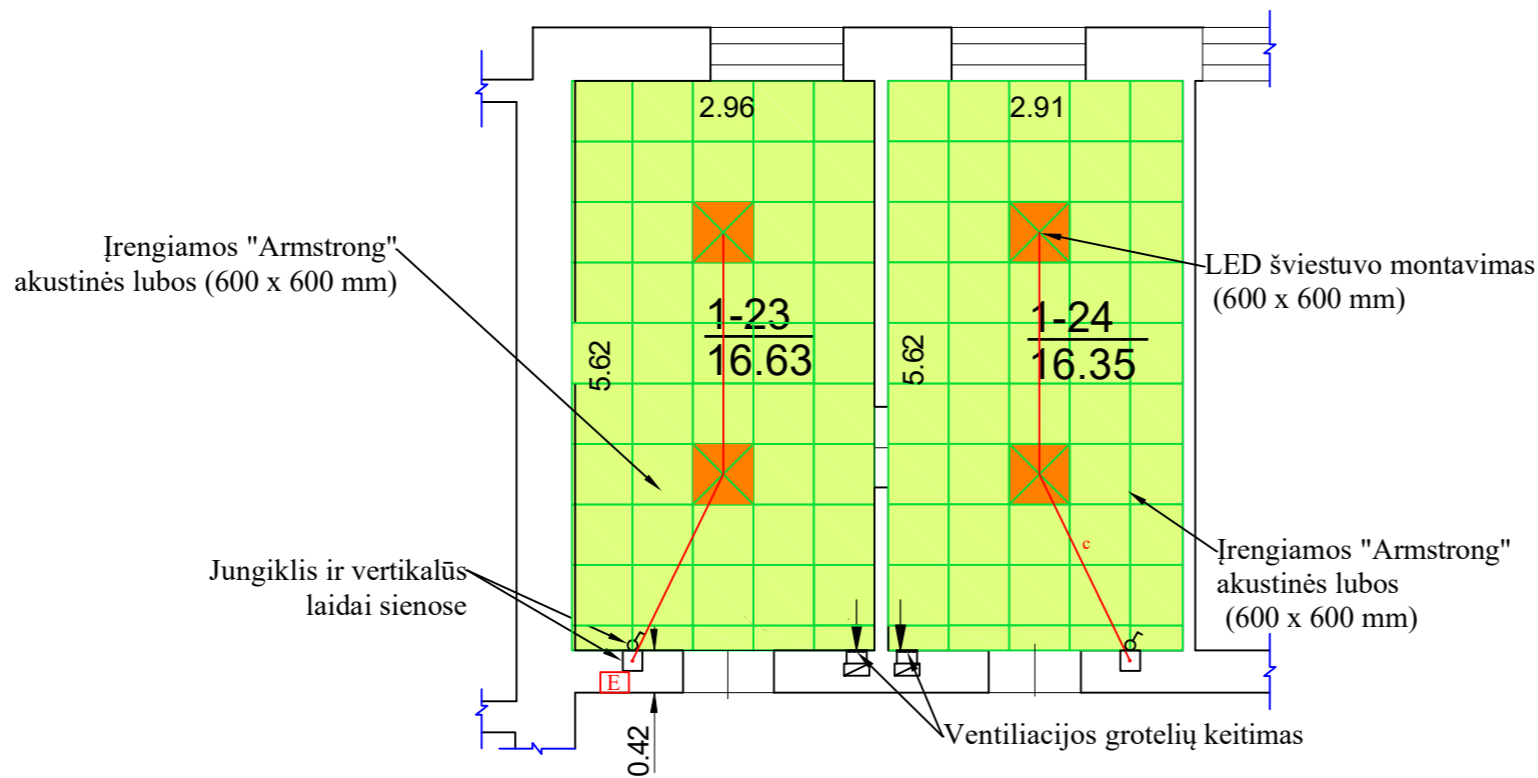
2.96

2.91

Įrengiamos "Armstrong" akustinės lubos (600 x 600 mm)

LED šviestuvo montavimas (600 x 600 mm)

$\frac{1\text{-}23}{16.63}$

$\frac{1\text{-}24}{16.35}$

5.62

5.62

c

Jungiklis ir vertikalūs laidai sienose

Įrengiamos "Armstrong" akustinės lubos (600 x 600 mm)

E

0.42

Ventiliacijos grotelių keitimas